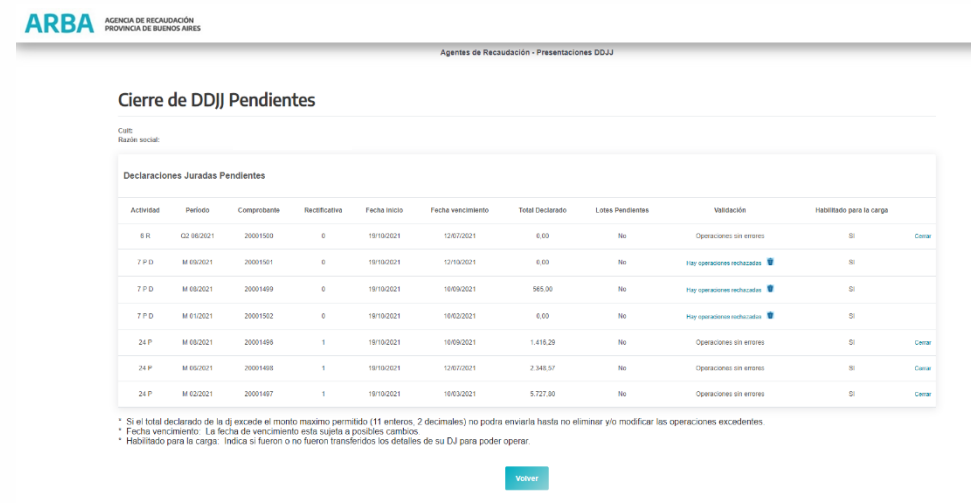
ARBA AGENCIA DE RECAUDACIÓN PROVINCIA DE BUENOS AIRES

Agentes de Recaudación - Presentaciones DDJJ

Cierre de DDJJ Pendientes

Cuit:
Razón social:

Declaraciones Juradas Pendientes

| Actividad | Período | Comprobante | Rectificativa | Fecha inicio | Fecha vencimiento | Total Declarado | Lotes Pendientes | Validación | Habilitado para la carga | |
|---|---|---|---|---|---|---|---|---|---|---|
| 6 R | Q2 06/2021 | 20001500 | 0 | 19/10/2021 | 12/07/2021 | 0,00 | No | Operaciones sin errores | SI | Cerrar |
| 7 P D | M 09/2021 | 20001501 | 0 | 19/10/2021 | 12/10/2021 | 0,00 | No | Hay operaciones rechazadas | SI | |
| 7 P D | M 08/2021 | 20001499 | 0 | 19/10/2021 | 10/09/2021 | 565,00 | No | Hay operaciones rechazadas | SI | |
| 7 P D | M 01/2021 | 20001502 | 0 | 19/10/2021 | 10/02/2021 | 0,00 | No | Hay operaciones rechazadas | SI | |
| 24 P | M 08/2021 | 20001496 | 1 | 19/10/2021 | 10/09/2021 | 1.416,29 | No | Operaciones sin errores | SI | Cerrar |
| 24 P | M 06/2021 | 20001498 | 1 | 19/10/2021 | 12/07/2021 | 2.348,57 | No | Operaciones sin errores | SI | Cerrar |
| 24 P | M 02/2021 | 20001497 | 1 | 19/10/2021 | 10/03/2021 | 5.727,80 | No | Operaciones sin errores | SI | Cerrar |

* Si el total declarado de la dj excede el monto maximo permitido (11 enteros, 2 decimales) no podra enviarla hasta no eliminar y/o modificar las operaciones excedentes.
* Fecha vencimiento: La fecha de vencimiento esta sujeta a posibles cambios.
* Habilitado para la carga: Indica si fueron o no fueron transferidos los detalles de su DJ para poder operar.

Volver